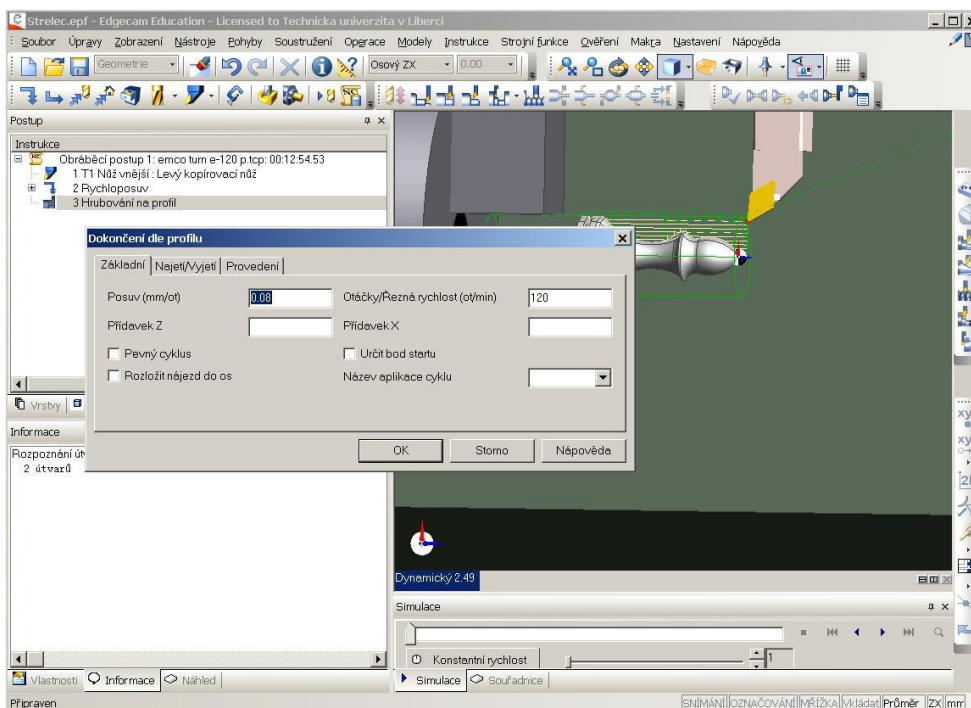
Strelec.epf - Edgecam Education - Licensed to Technicka univerzita v Liberci

Soubor Úpravy Zobrazení Nástroje Pohyby Soustružení Operace Modely Instrukce Strojní funkce Ověření Makra Nastavení Nápověda

Geometrie Osový ZX 0.00

Postup

Instrukce
Obráběcí postup 1: emco turn e-120 p.tcp: 00:12:54.53
1 T1 Nůž vnější : Levý kopírovací nůž
2 Rychloposuv
3 Hrubování na profil

Dokončení dle profilu

Základní | Najetí/Vyjetí | Provedení

Posuv (mm/ot) 0.08
Otáčky/Řezná rychlost (ot/min) 120
Přídavek Z
Přídavek X
Pevný cyklus
Určit bod startu
Rozložit nájezd do os
Název aplikace cyklu

OK Storno Nápověda

Vrstvy

Informace

Rozpoznání út
2 útvarů

Dynamický 2.49

Simulace

Konstantní rychlost 1

Vlastnosti Informace Náhled

Simulace Souřadnice

Připraven

SNÍMÁNÍ OZNAČOVÁNÍ MŘÍŽKA Vkládat Průměr ZX mm